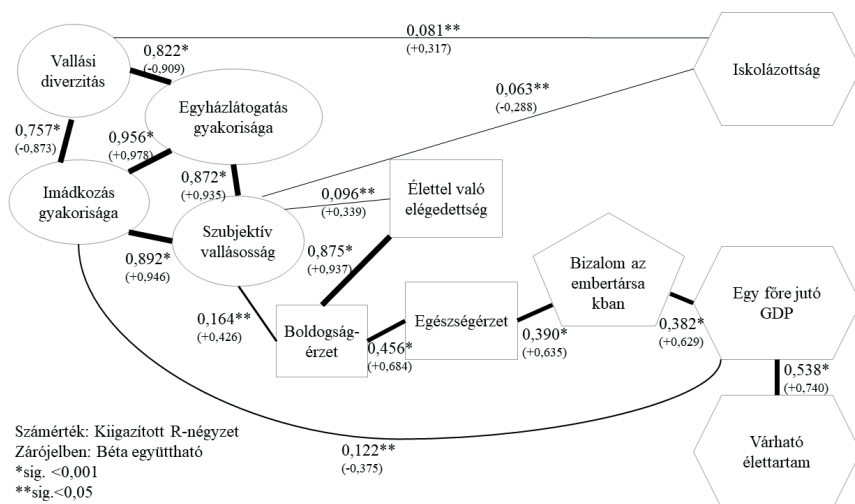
Vallási diverzitás

0,822*
(-0,909)

0,081**
(+0,317)

Iskolázottság

Egyházlátogatás gyakorisága

0,063**
(-0,288)

0,757*
(-0,873)

0,956*
(+0,978)

Imádkozás gyakorisága

0,872*
(+0,935)

0,096**
(+0,339)

Élettel való elégedettség

Szubjektív vallásosság

0,875*
(+0,937)

0,892*
(+0,946)

Bizalom az embertársa kban

Egy főre jutó GDP

0,164**
(+0,426)

Boldogság-érzet

Egészségérzet

0,390*
(+0,635)

0,382*
(+0,629)

0,456*
(+0,684)

0,538*
(+0,740)

Számérték: Kiigazított R-négyzet
Zárójelben: Béta együttható
*sig. <0,001
**sig.<0,05

0,122**
(-0,375)

Várható élettartam